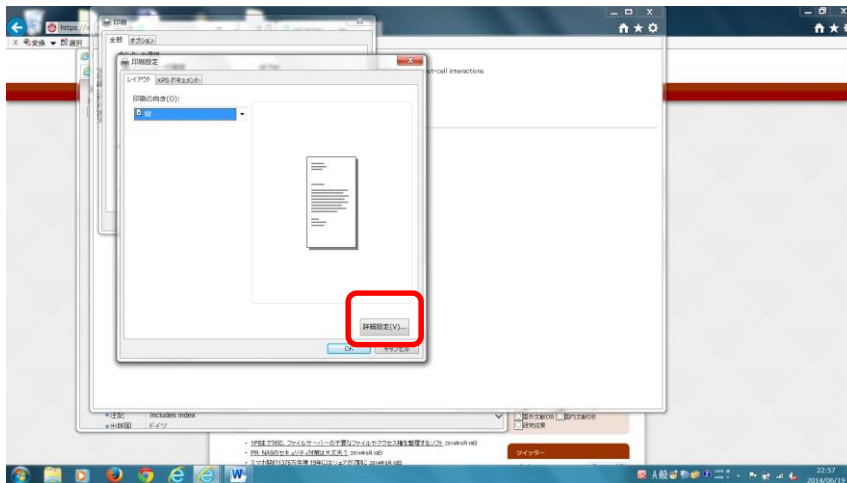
https://

変換 選択

印刷

全般 オプション

印刷設定

レイアウト XPS ドキュメント

印刷の向き(O):

縦

詳細設定(V)...

OK キャンセル

-cell interactions

注記 Includes index

出版国 ドイツ

国外文献DB 国内文献DB

研究成果

ツイッター

・ 1PBまで対応、ファイルサーバーの不要なファイルやアクセス権を整理するソフト 2014年6月18日

・ PR: NASのセキュリティ対策は大丈夫？ 2014年6月18日

・ ミツカン1376万冊 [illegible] 2014年6月18日

A般

22:57
2014/06/19